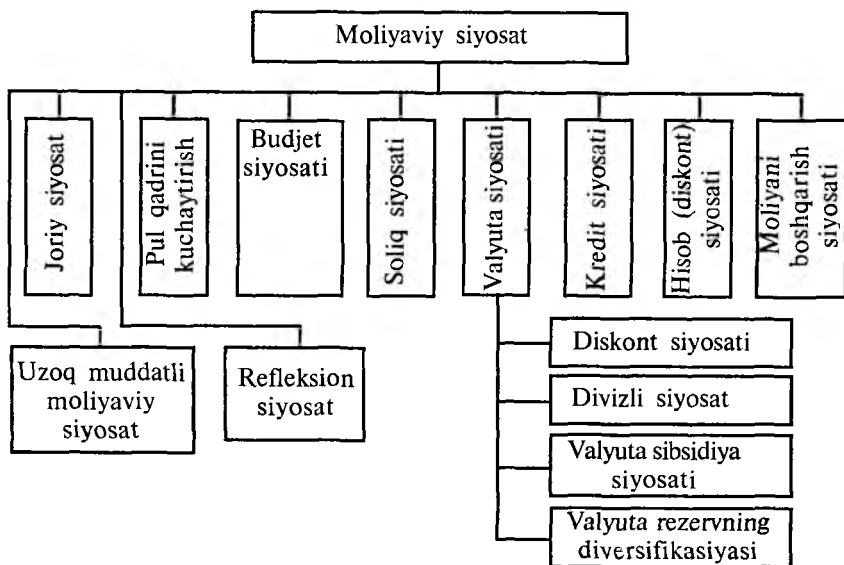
Moliyaviy siyosat

Joriy siyosat

Pul qadrini kuchaytirish

Budjet siyosati

Soliq siyosati

Valyuta siyosati

Kredit siyosati

Hisob (diskont) siyosati

Moliyani boshqarish siyosati

Uzoq muddatli moliyaviy siyosat

Refleksion siyosat

Diskont siyosati

Divizli siyosat

Valyuta sibsidiya siyosati

Valyuta rezervning diversifikasiyasi